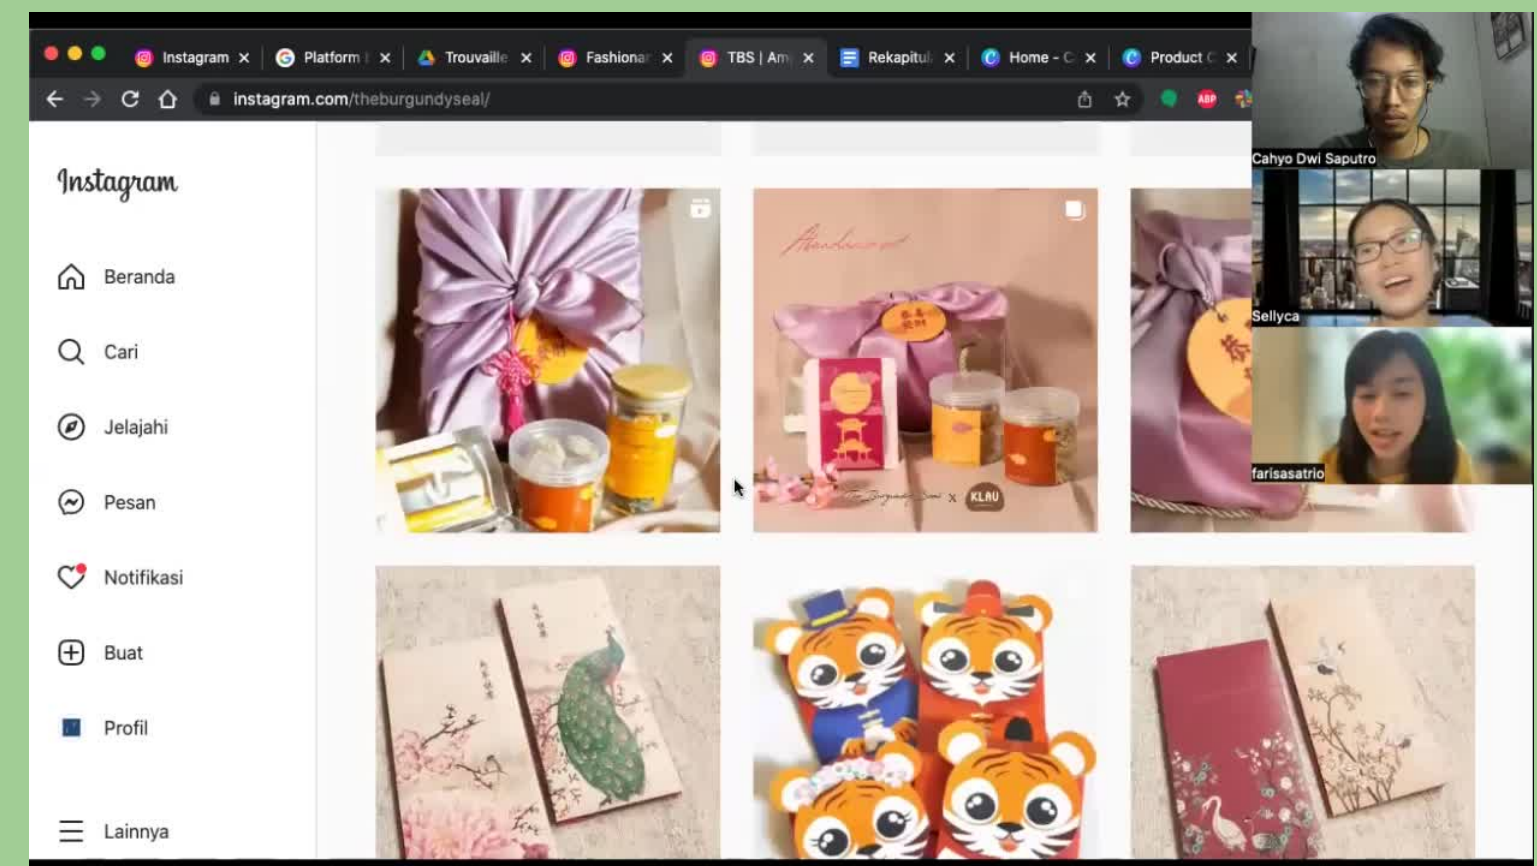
Instagram ×
Platform ×
Trouvaille ×
Fashionar ×
TBS | Am ×
Rekapitul ×
Home - C ×
Product C ×

instagram.com/theburgundyseal/

Instagram

Beranda

Cari

Jelajahi

Pesan

Notifikasi

Buat

Profil

Lainnya

KLAU

Cahyo Dwi Saputro

Sellyca

farisasatrio